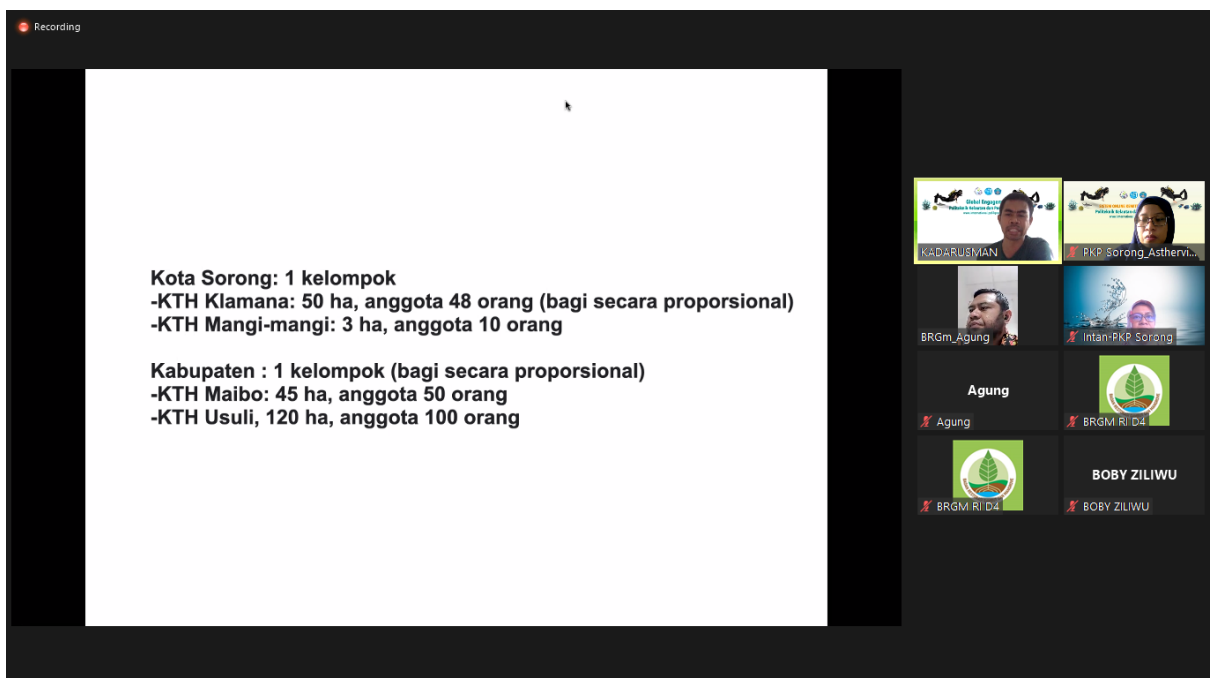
Recording

Kota Sorong: 1 kelompok
-KTH Klamana: 50 ha, anggota 48 orang (bagi secara proporsional)
-KTH Mangi-mangi: 3 ha, anggota 10 orang

Kabupaten : 1 kelompok (bagi secara proporsional)
-KTH Maibo: 45 ha, anggota 50 orang
-KTH Usuli, 120 ha, anggota 100 orang

KADARUSMAN
PKP Sorong_Asthervi...
BRGm_Agung
Intan-PKP Sorong
Agung
Agung
BRGM RI D4
BRGM RI D4
BOBY ZILIWU
BOBY ZILIWU